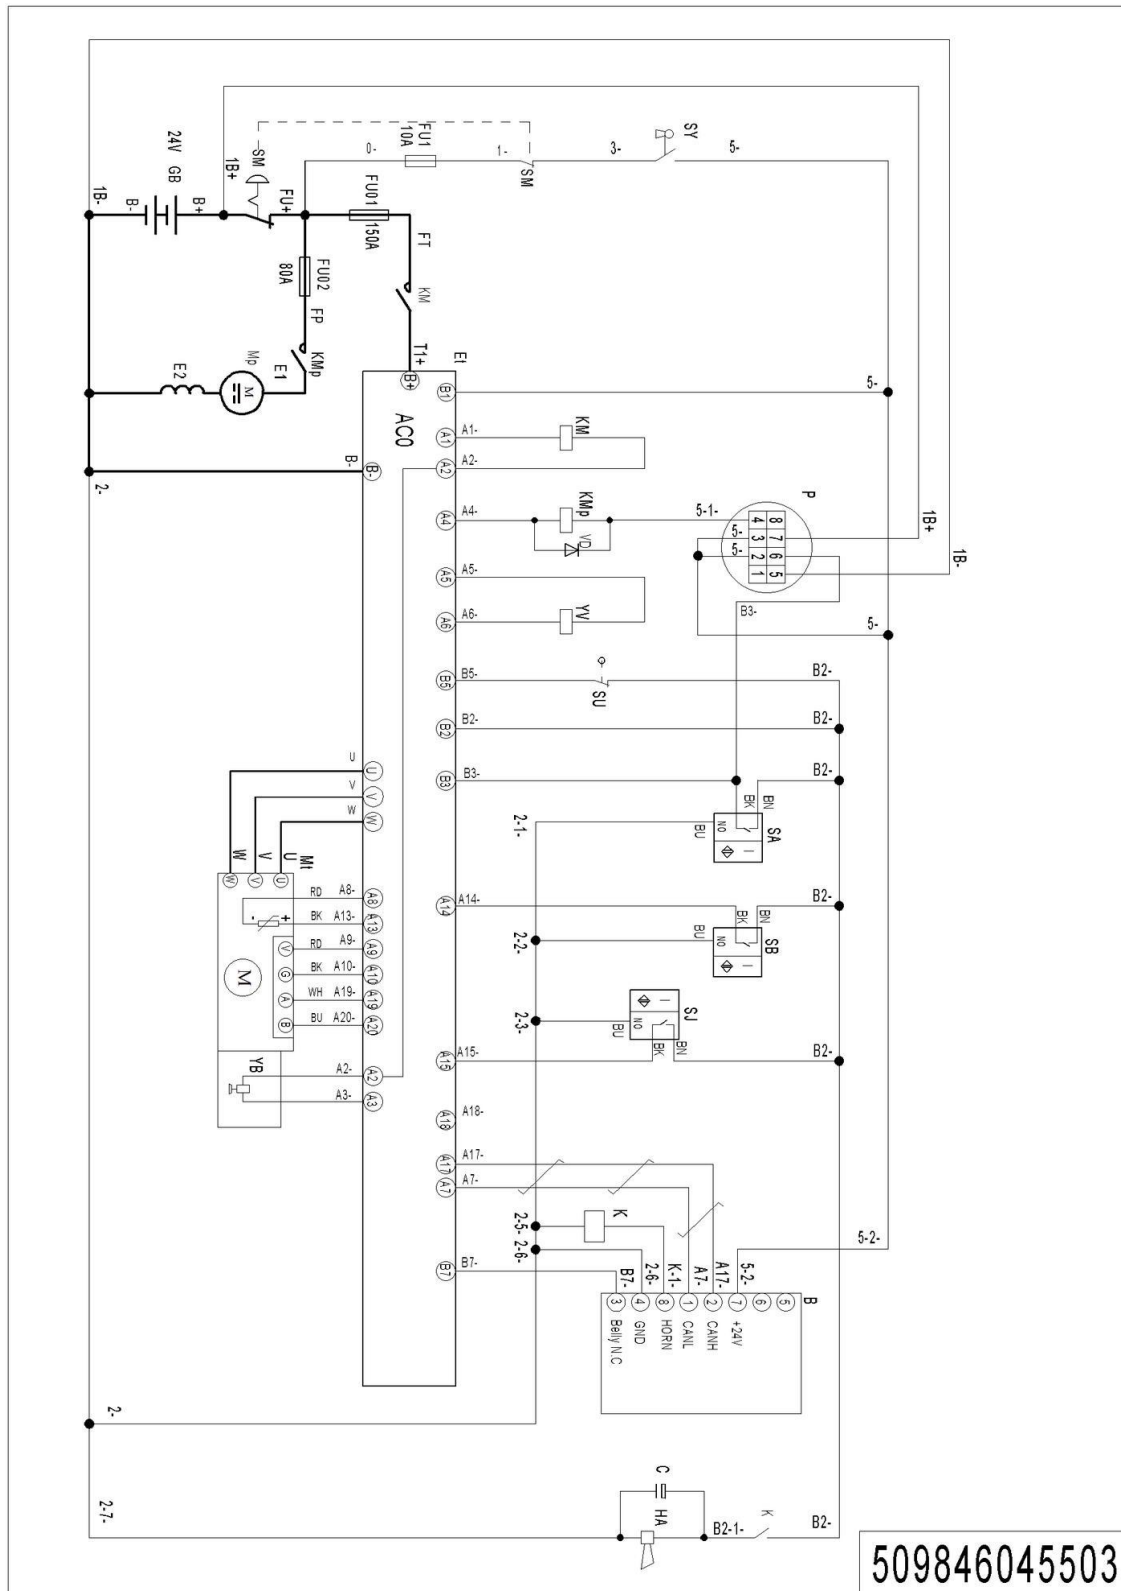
24V GB
1B-
B-
B+
1B+
-SM
FU+
FU1 10A
0-
1-
SM
3-
SY
5-
FU01 150A
FT
KM
FU02 80A
FP
KMp
E1
E2
Mp
M
T1+
EI
B+
B1
5-
AC0
A1
A1-
KM
A2
A2-
B-
B-
2-
A4
A4-
KMp
VD
5-1-
P
8 7 6 5
4 3 2 1
5-
5-
1B+
1B-
A5
A5-
A6
A6-
YV
B3-
5-
B5
B5-
SU
B2-
B2
B2-
B2-
U
V
W
U
V
W
B3
B3-
B2-
BK
BN
2-1-
BU
NO
SA
W
V
U
Mt
RD
A8-
A8
BK
A13-
A13
A14
A14-
B2-
RD
A9-
A9
V
BK
A10-
A10
G
M
WH
A19-
A19
A
BU
A20-
A20
B
2-2-
BU
NO
BK
BN
SB
SJ
2-3-
BU
NO
BK
BN
YB
A2-
A2
A3-
A3
A15
A15-
B2-
A18
A18-
A17
A17-
A7
A7-
K
2-5-
2-6-
5-2-
B7
B7-
B7-
2-6-
K-1-
A7-
A17-
5-2-
B
3 Belly N.C
4 GND
8 HORN
1 CANL
2 CANH
7 +24V
6
5
2-
C
HA
B2-1-
K
B2-
2-7-
509846045503